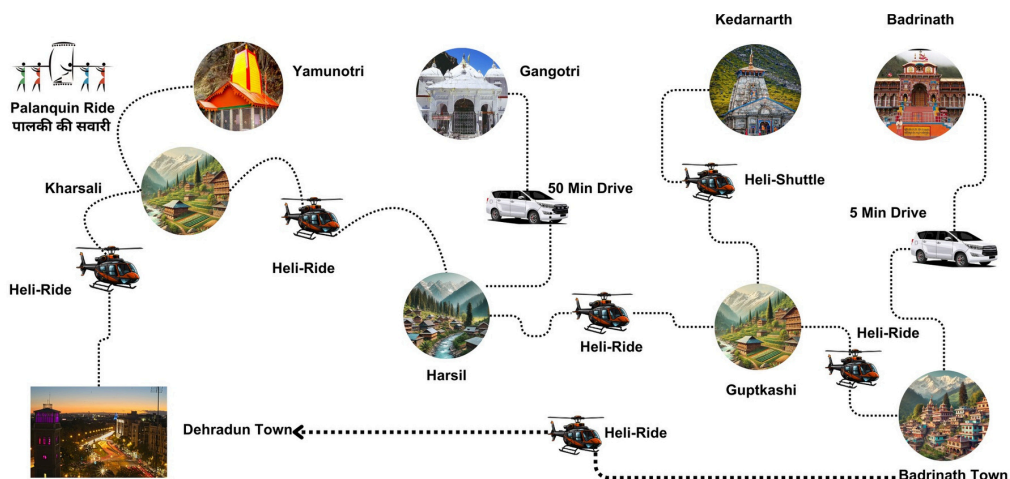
Kedarnarth

Badrinath

Palanquin Ride
पालकी की सवारी

Yamunotri

Gangotri

Kharsali

50 Min Drive

Heli-Shuttle

5 Min Drive

Heli-Ride

Heli-Ride

Heli-Ride

Harsil

Guptkashi

Heli-Ride

Dehradun Town

Heli-Ride

Badrinath Town